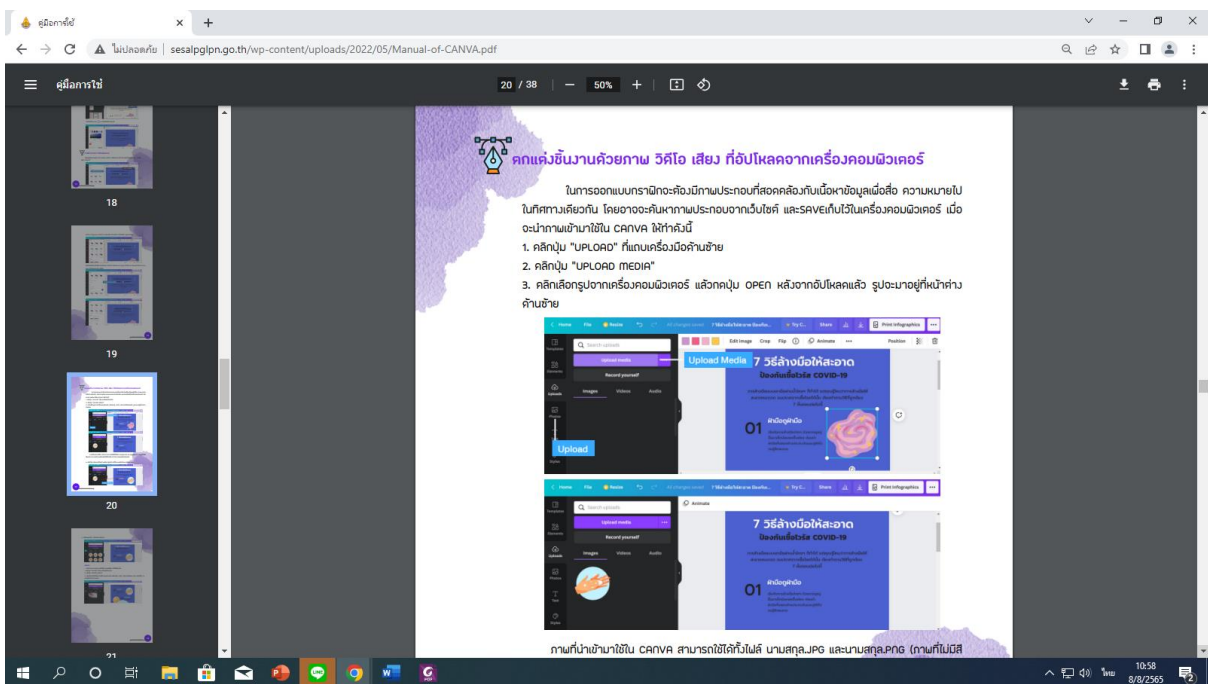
คู่มือการใช้

ไม่ปลอดภัย | sesalpglpn.go.th/wp-content/uploads/2022/05/Manual-of-CANVA.pdf

คู่มือการใช้

20 / 38 | — 50% +

18

19

20

21

ตกแต่งชิ้นงานด้วยภาพ วิดีโอ เสียง ที่อัปโหลดจากเครื่องคอมพิวเตอร์

ในการออกแบบกราฟิกจะต้องมีภาพประกอบที่สอดคล้องกับเนื้อหาข้อมูลเพื่อสื่อ ความหมายไปในทิศทางเดียวกัน โดยอาจจะค้นหาภาพประกอบจากเว็บไซต์ และSAVEเก็บไว้ในเครื่องคอมพิวเตอร์ เมื่อจะนำภาพเข้ามาใช้ใน CANVA ให้ทำดังนี้
1. คลิกปุ่ม "UPLOAD" ที่แถบเครื่องมือด้านซ้าย
2. คลิกปุ่ม "UPLOAD MEDIA"
3. คลิกเลือกรูปจากเครื่องคอมพิวเตอร์ แล้วกดปุ่ม OPEN หลังจากอัปโหลดแล้ว รูปจะมาอยู่ที่หน้าต่างด้านซ้าย

Home File Resize Share Print Infographics
Search uploads
Upload media
Record yourself
Images Videos Audio
Edit image Crop Flip Animate Position
Upload Media
7 วิธีล้างมือให้สะอาด
ป้องกันเชื้อไวรัส COVID-19
01
Upload

Home File Resize Share Print Infographics
Search uploads
Upload media
Record yourself
Images Videos Audio
Animate
7 วิธีล้างมือให้สะอาด
ป้องกันเชื้อไวรัส COVID-19
01

ภาพที่นำเข้ามาใช้ใน CANVA สามารถใช้ได้ทั้งไฟล์ นามสกุล.JPG และนามสกุล.PNG (ภาพที่ไม่มีสี

ไทย 10:58 8/8/2565